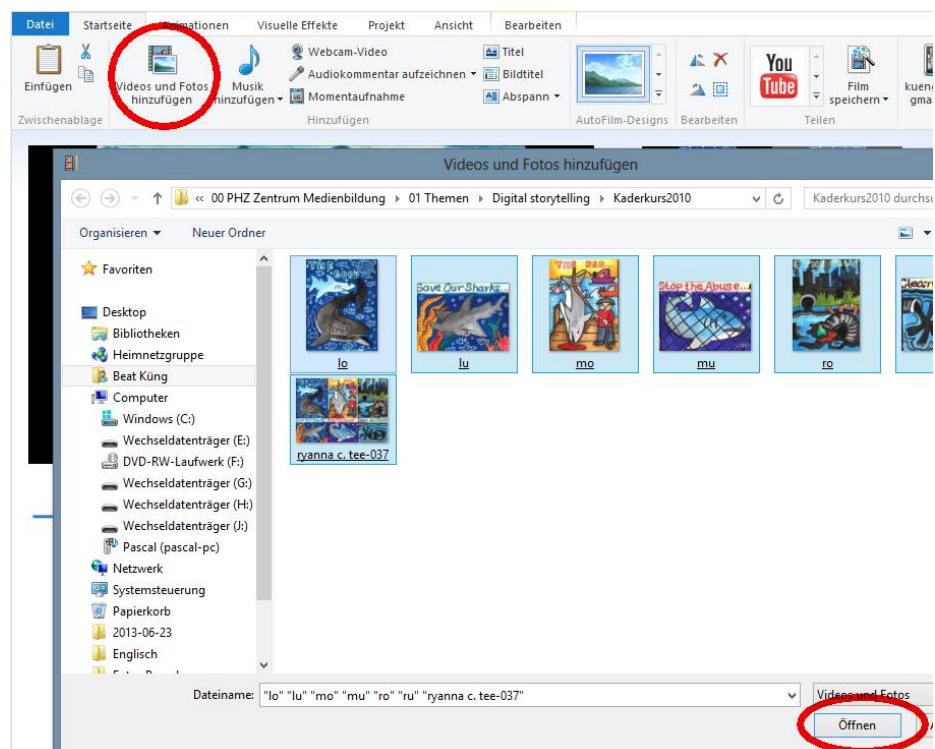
Datei Startseite Animationen Visuelle Effekte Projekt Ansicht Bearbeiten

Einfügen Videos und Fotos hinzufügen Musik hinzufügen Webcam-Video Audiokommentar aufzeichnen Momentaufnahme Titel Bildtitel Abspann Film speichern kueng gma

Zwischenablage Hinzufügen AutoFilm-Designs Bearbeiten Teilen

You Tube

Videos und Fotos hinzufügen

« 00 PHZ Zentrum Medienbildung › 01 Themen › Digital storytelling › Kaderkurs2010

Kaderkurs2010 durchsu

Organisieren ▾ Neuer Ordner

Favoriten

Desktop
Bibliotheken
Heimnetzgruppe
Beat Küng
Computer
Windows (C:)
Wechseldatenträger (E:)
DVD-RW-Laufwerk (F:)
Wechseldatenträger (G:)
Wechseldatenträger (H:)
Wechseldatenträger (J:)
Pascal (pascal-pc)
Netzwerk
Systemsteuerung
Papierkorb
2013-06-23
Englisch

Save Our Sharks
Stop the Abuse

lo lu mo mu ro

ryanna c. tee-037

Dateiname: "lo" "lu" "mo" "mu" "ro" "ru" "ryanna c. tee-037"

Videos und Fotos

Öffnen